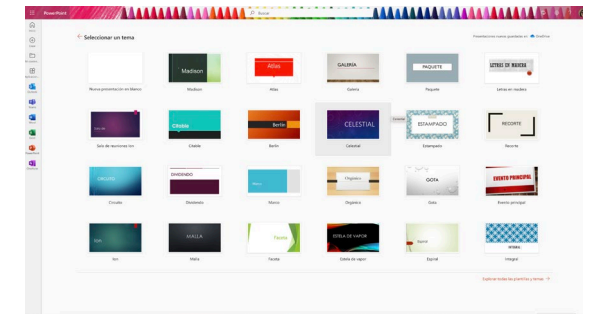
PowerPoint

Buscar

Seleccionar un tema

Presentaciones nuevas guardadas en OneDrive

Nueva presentación en blanco

Madison
Madison

Atlas
Atlas

GALERÍA
Galería

PAQUETE
Paquete

LETRAS EN MADERA
Letras en madera

Sala de reuniones Ion

Citable
Citable

Berlín
Berlín

CELESTIAL
Celestial

Crear

ESTAMPADO
Estampado

RECORTE
Recorte

CIRCUITO
Circuito

DIVIDENDO
Dividendo

Marco
Marco

Orgánico
Orgánico

GOTA
Gota

EVENTO PRINCIPAL
Evento principal

Ion

FAJILLA
Faja

Faceta
Faceta

ESTELA DE VAPOR
Estela de vapor

Espiral
Espiral

INTEGRAL
Integral

Explorar todas las plantillas y temas